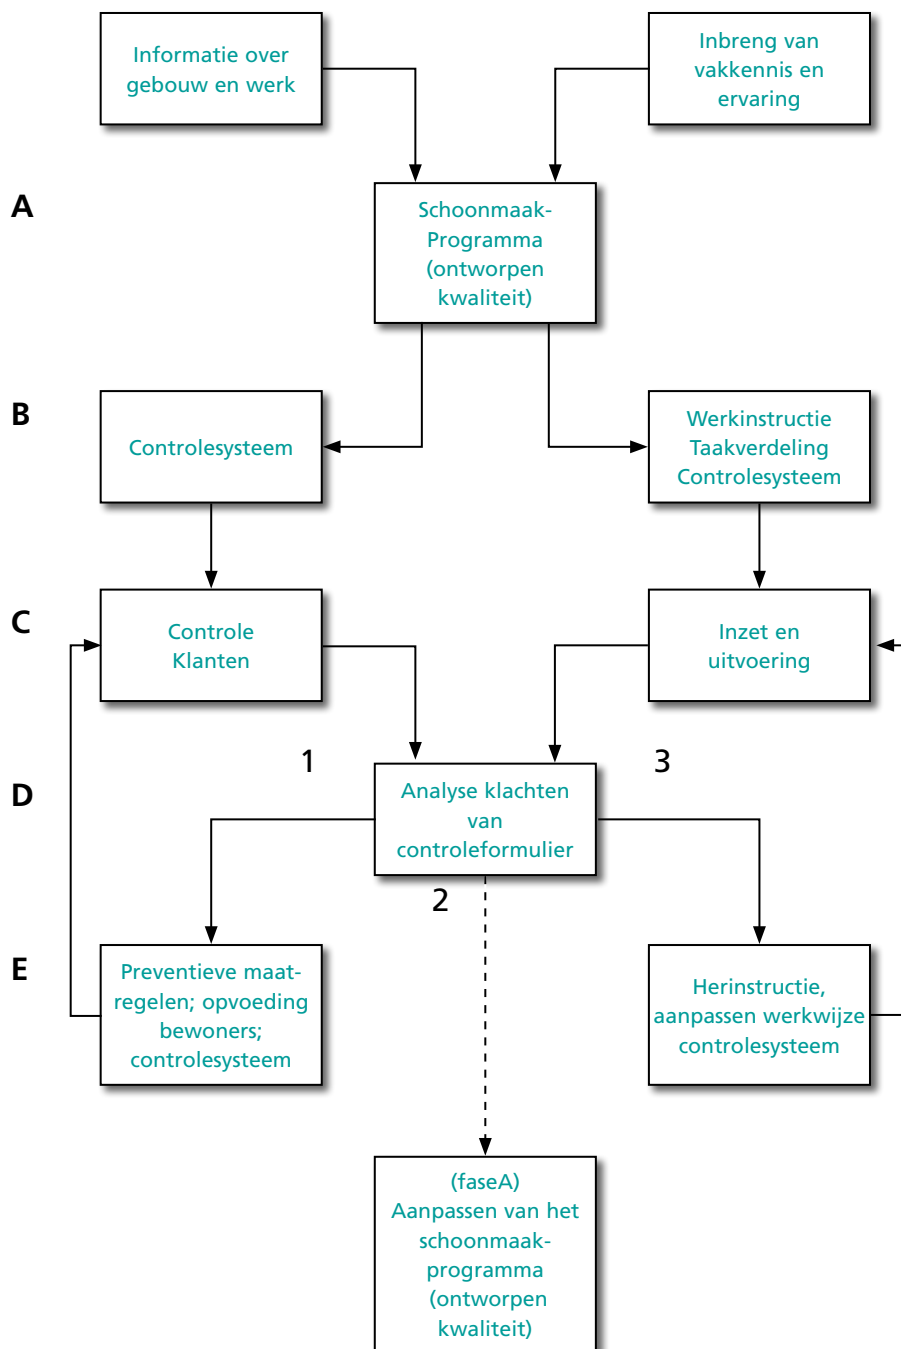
Informatie over gebouw en werk

Inbreng van vakkennis en ervaring

A

Schoonmaak-Programma (ontworpen kwaliteit)

B

Controlesysteem

Werkinstructie Taakverdeling Controlesysteem

C

Controle Klanten

Inzet en uitvoering

1

3

D

Analyse klachten van controleformulier

2

E

Preventieve maatregelen; opvoeding bewoners; controlesysteem

Herinstructie, aanpassen werkwijze controlesysteem

(faseA) Aanpassen van het schoonmaak-programma (ontworpen kwaliteit)